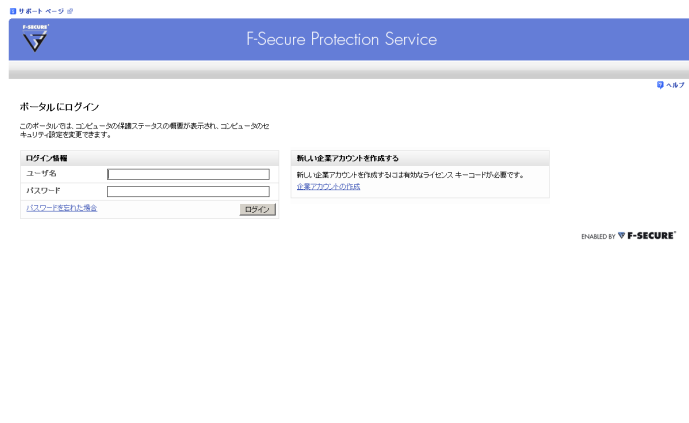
サポート ページ

F-SECURE

F-Secure Protection Service

ヘルプ

ポータルにログイン

このポータルでは、コンピュータの保護ステータスの概要が表示され、コンピュータのセキュリティ設定を変更できます。

ログイン情報

ユーザ名

パスワード

パスワードを忘れた場合

ログイン

新しい企業アカウントを作成する

新しい企業アカウントを作成するには有効なライセンス キーコードが必要です。

企業アカウントの作成

ENABLED BY F-SECURE